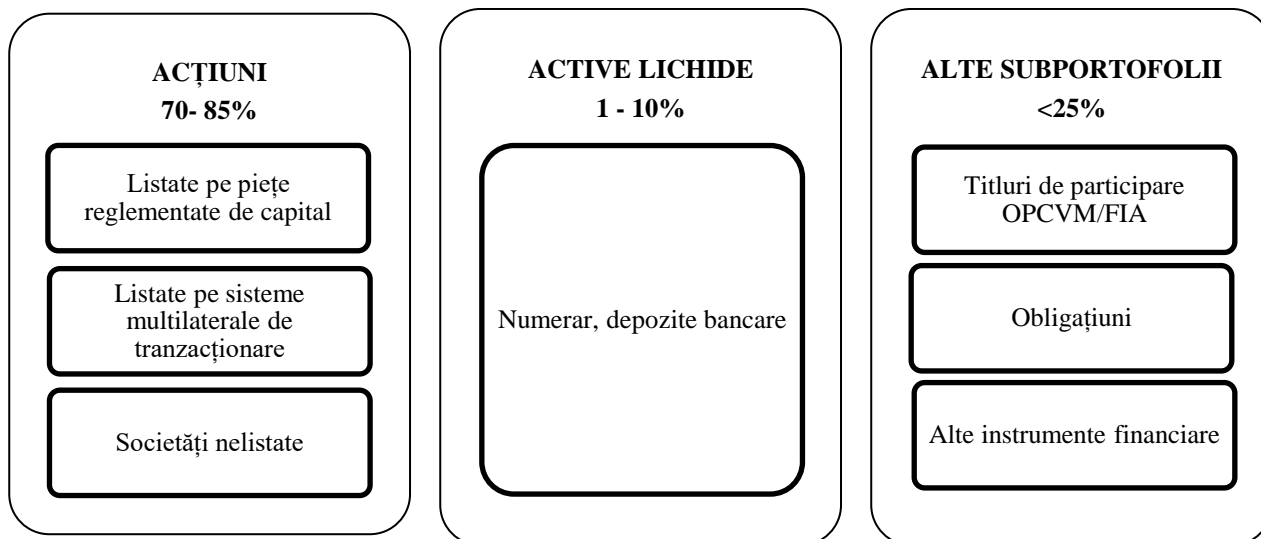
ACȚIUNI
70- 85%

Listate pe piețe reglementate de capital

Listate pe sisteme multilaterale de tranzacționare

Societăți nelistate

ACTIVE LICHIDE
1 - 10%

Numerar, depozite bancare

ALTE SUBPORTOFOLII
<25%

Titluri de participare OPCVM/FIA

Obligațiuni

Alte instrumente financiare